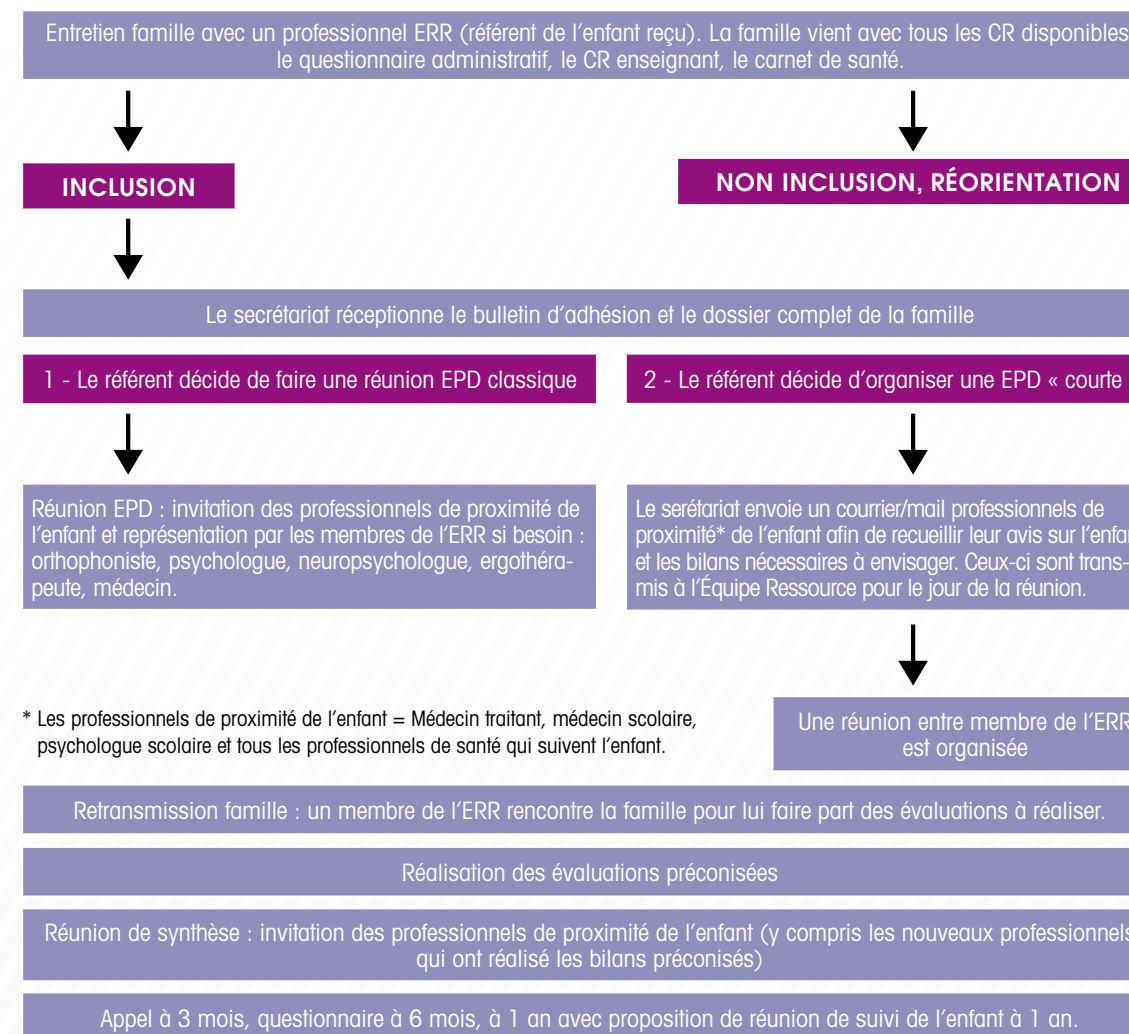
Entretien famille avec un professionnel ERR (référent de l'enfant reçu). La famille vient avec tous les CR disponibles, le questionnaire administratif, le CR enseignant, le carnet de santé.

INCLUSION

NON INCLUSION, RÉORIENTATION

Le secrétariat réceptionne le bulletin d'adhésion et le dossier complet de la famille

1 - Le référent décide de faire une réunion EPD classique

2 - Le référent décide d'organiser une EPD « courte

Réunion EPD : invitation des professionnels de proximité de l'enfant et représentation par les membres de l'ERR si besoin : orthophoniste, psychologue, neuropsychologue, ergothérapeute, médecin.

Le serétariat envoie un courrier/mail professionnels de proximité* de l'enfant afin de recueillir leur avis sur l'enfan et les bilans nécessaires à envisager. Ceux-ci sont transmis à l'Équipe Ressource pour le jour de la réunion.

* Les professionnels de proximité de l'enfant = Médecin traitant, médecin scolaire, psychologue scolaire et tous les professionnels de santé qui suivent l'enfant.

Une réunion entre membre de l'ERR est organisée

Retransmission famille : un membre de l'ERR rencontre la famille pour lui faire part des évaluations à réaliser.

Réalisation des évaluations préconisées

Réunion de synthèse : invitation des professionnels de proximité de l'enfant (y compris les nouveaux professionnels qui ont réalisé les bilans préconisés)

Appel à 3 mois, questionnaire à 6 mois, à 1 an avec proposition de réunion de suivi de l'enfant à 1 an.